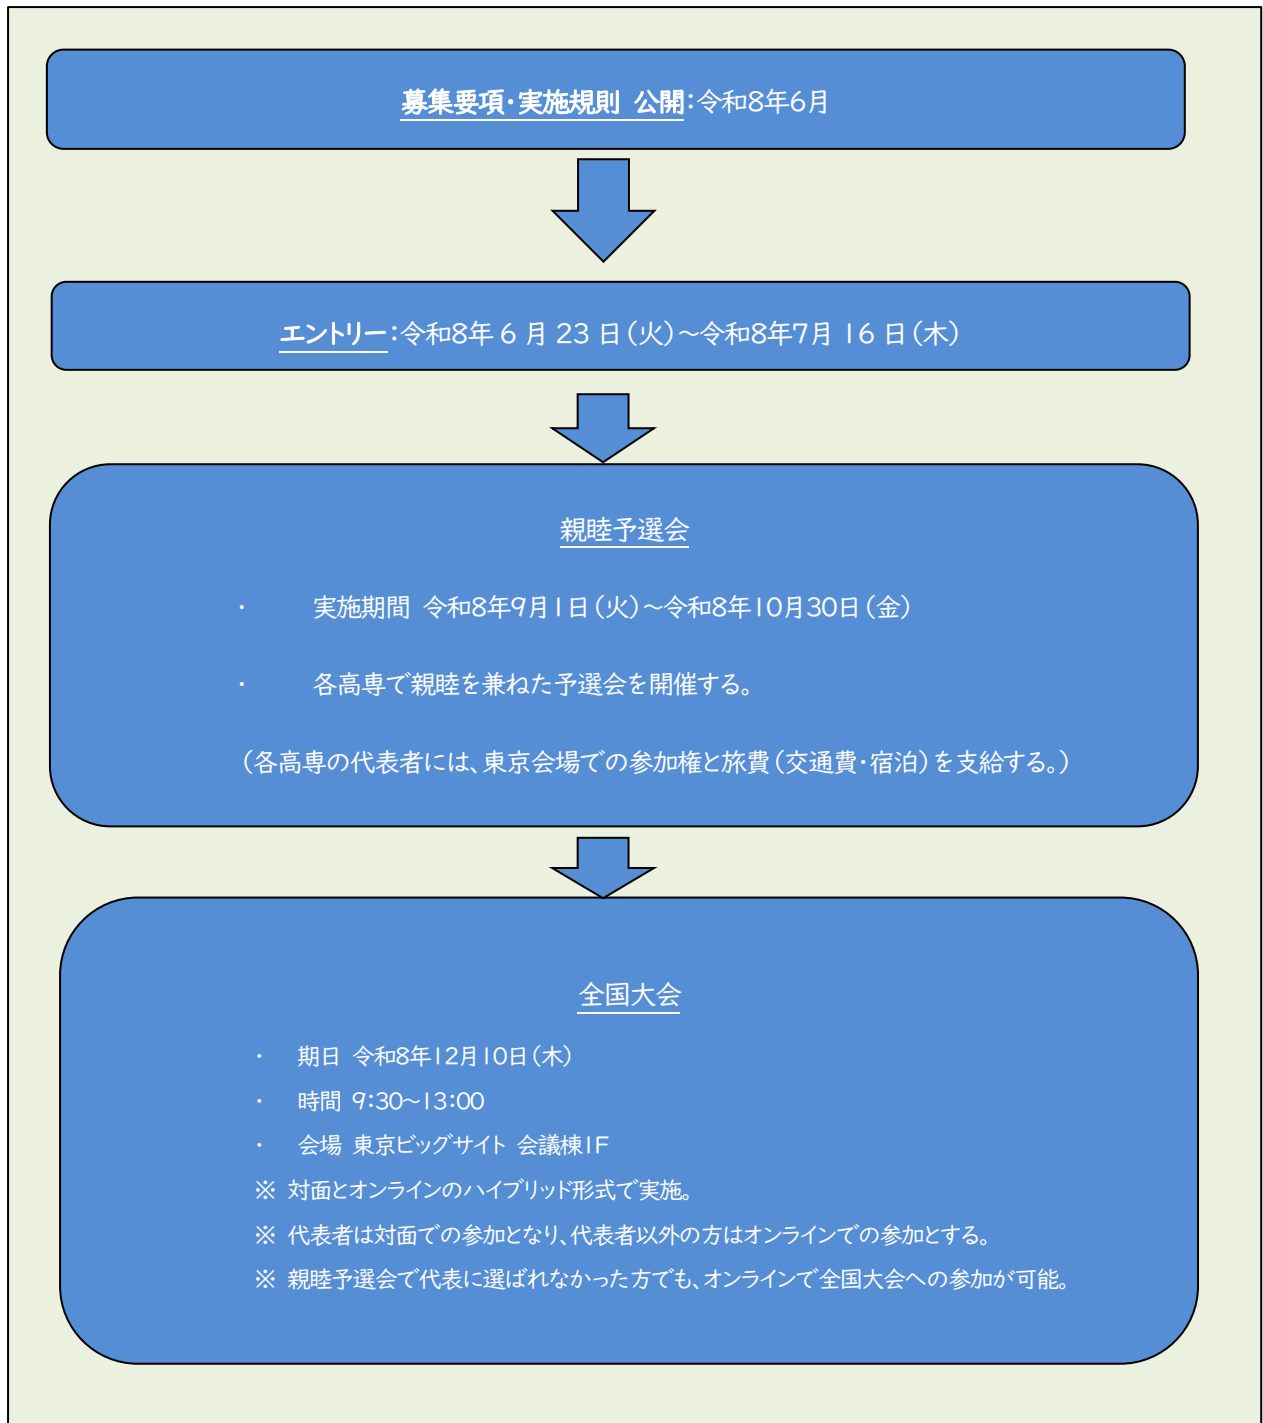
募集要項・実施規則 公開：令和8年6月

エントリー：令和8年 6 月 23 日（火）～令和8年7月 16 日（木）

親睦予選会

・ 実施期間 令和8年9月1日（火）～令和8年10月30日（金）

・ 各高専で親睦を兼ねた予選会を開催する。

（各高専の代表者には、東京会場での参加権と旅費（交通費・宿泊）を支給する。）

全国大会

・ 期日 令和8年12月10日（木）

・ 時間 9:30～13:00

・ 会場 東京ビッグサイト 会議棟1F

※ 対面とオンラインのハイブリッド形式で実施。

※ 代表者は対面での参加となり、代表者以外の方はオンラインでの参加とする。

※ 親睦予選会で代表に選ばれなかった方でも、オンラインで全国大会への参加が可能。